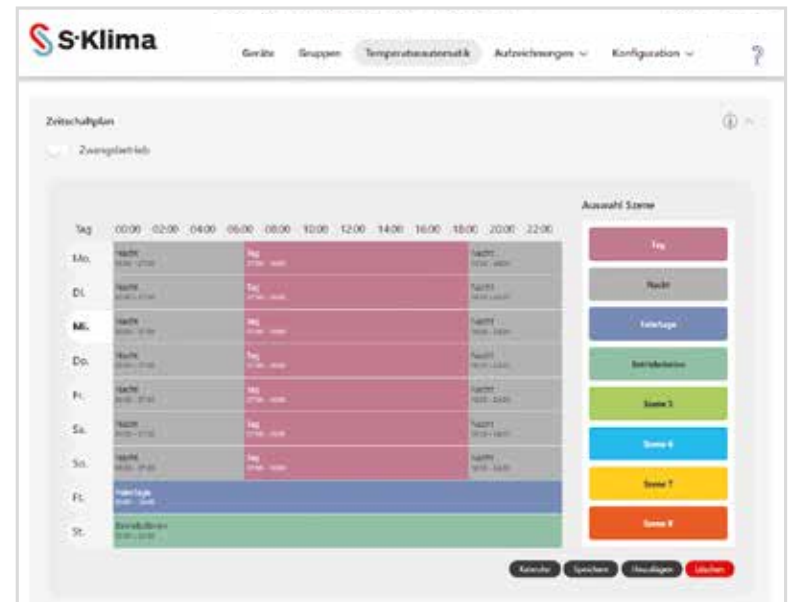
S·Klima

Geräte Gruppen Temperaturautomatik Aufzeichnungen ⌄ Konfiguration ⌄ ?

Zeitschaltplan

Zwangsbetrieb

Auswahl Szene

| Tag | 00:00 02:00 04:00 06:00 08:00 10:00 12:00 14:00 16:00 18:00 20:00 22:00 |
|---|---|
| Mo. | Nacht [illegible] Tag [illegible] Nacht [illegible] |
| Di. | Nacht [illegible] Tag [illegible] Nacht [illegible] |
| Mi. | Nacht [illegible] Tag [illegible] Nacht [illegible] |
| Do. | Nacht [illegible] Tag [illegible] Nacht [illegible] |
| Fr. | Nacht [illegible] Tag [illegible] Nacht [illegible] |
| Sa. | Nacht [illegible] Tag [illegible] Nacht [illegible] |
| So. | Nacht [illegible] Tag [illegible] Nacht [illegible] |
| Ft. | Feiertage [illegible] |
| St. | Betriebsferien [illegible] |

Tag
Nacht
Feiertage
Betriebsferien
Szene 5
Szene 6
Szene 7
Szene 8

Kalender Speichern Hinzufügen Löschen